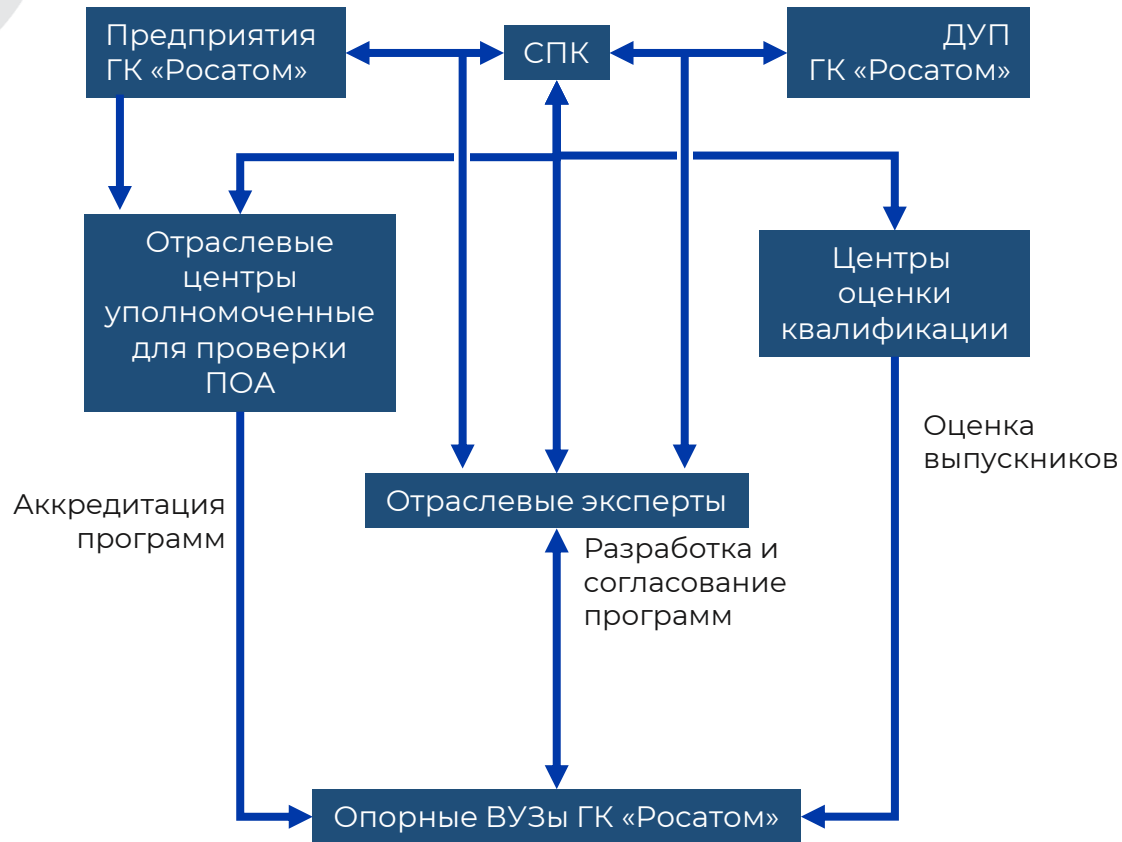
Предприятия ГК «Росатом»

СПК

ДУП ГК «Росатом»

Отраслевые центры уполномоченные для проверки ПОА

Центры оценки квалификации

Оценка выпускников

Аккредитация программ

Отраслевые эксперты

Разработка и согласование программ

Опорные ВУЗы ГК «Росатом»